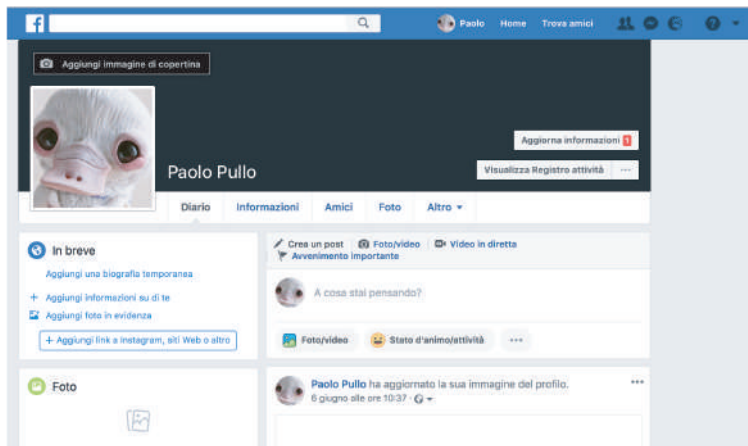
Paolo Home Trova amici

Aggiungi immagine di copertina

Aggiorna informazioni 1

Paolo Pullo

Visualizza Registro attività ···

Diario Informazioni Amici Foto Altro

In breve

Aggiungi una biografia temporanea

+ Aggiungi informazioni su di te

Aggiungi foto in evidenza

+ Aggiungi link a Instagram, siti Web o altro

Crea un post Foto/video Video in diretta Avvenimento importante

A cosa stai pensando?

Foto/video Stato d'animo/attività ···

Foto

Paolo Pullo ha aggiornato la sua immagine del profilo.

6 giugno alle ore 10:37 ·